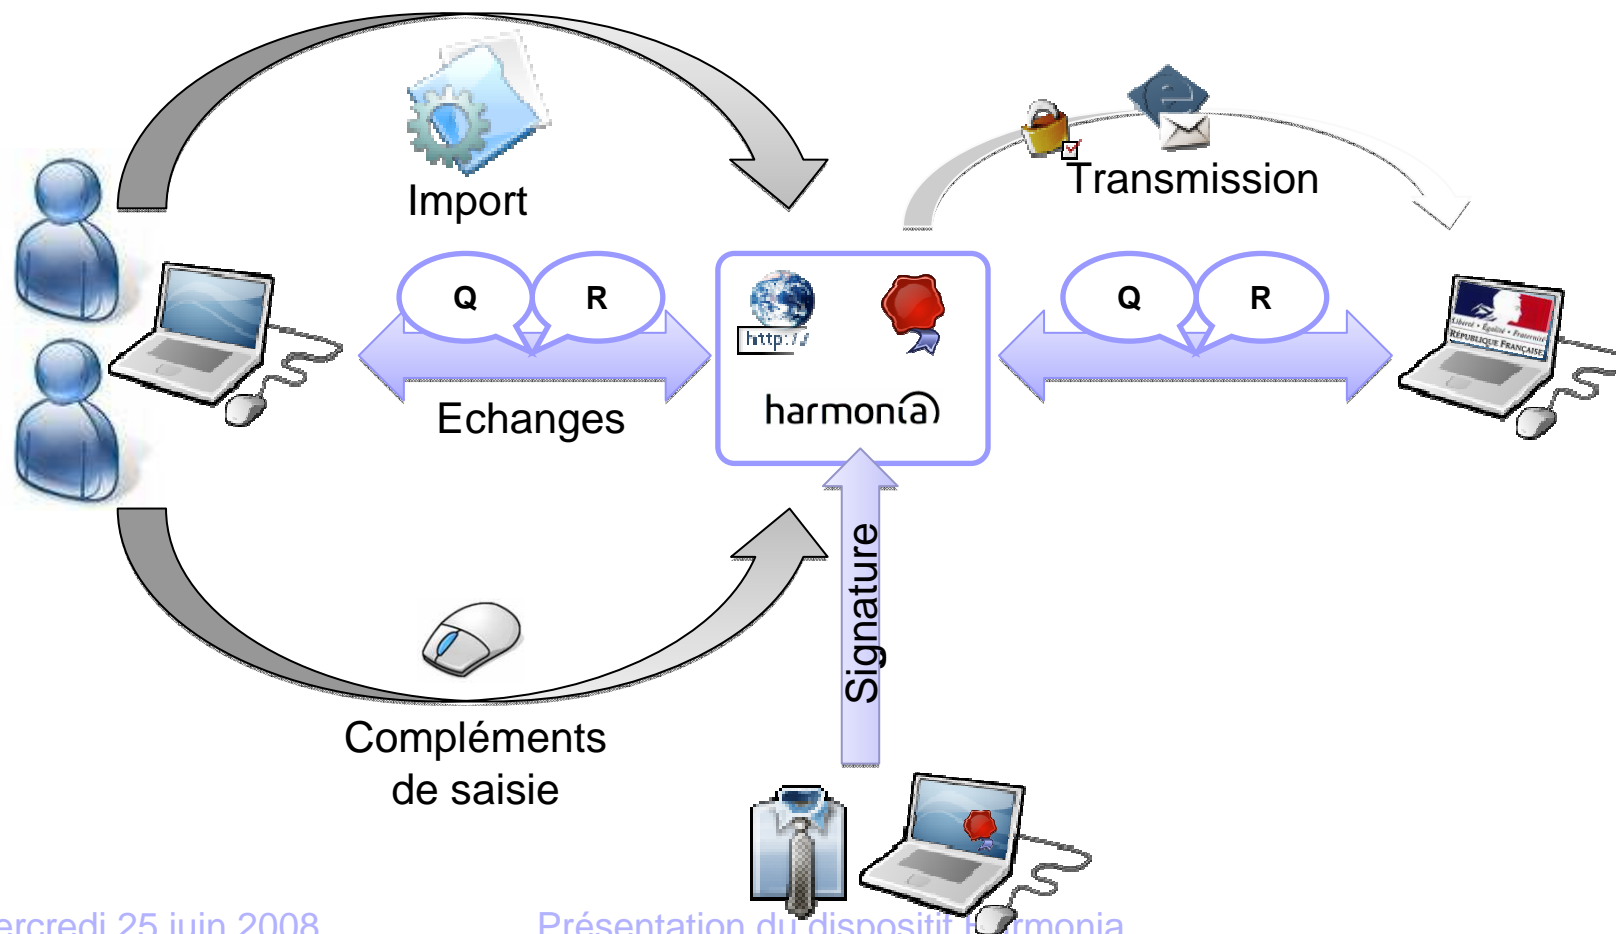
Import

Transmission

Q

R

http://

harmon(a)

Q

R

Echanges

Signature

Compléments de saisie

Liberté • Égalité • Fraternité
RÉPUBLIQUE FRANÇAISE

ercredi 25 juin 2008

Présentation du dispositif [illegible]rmonia